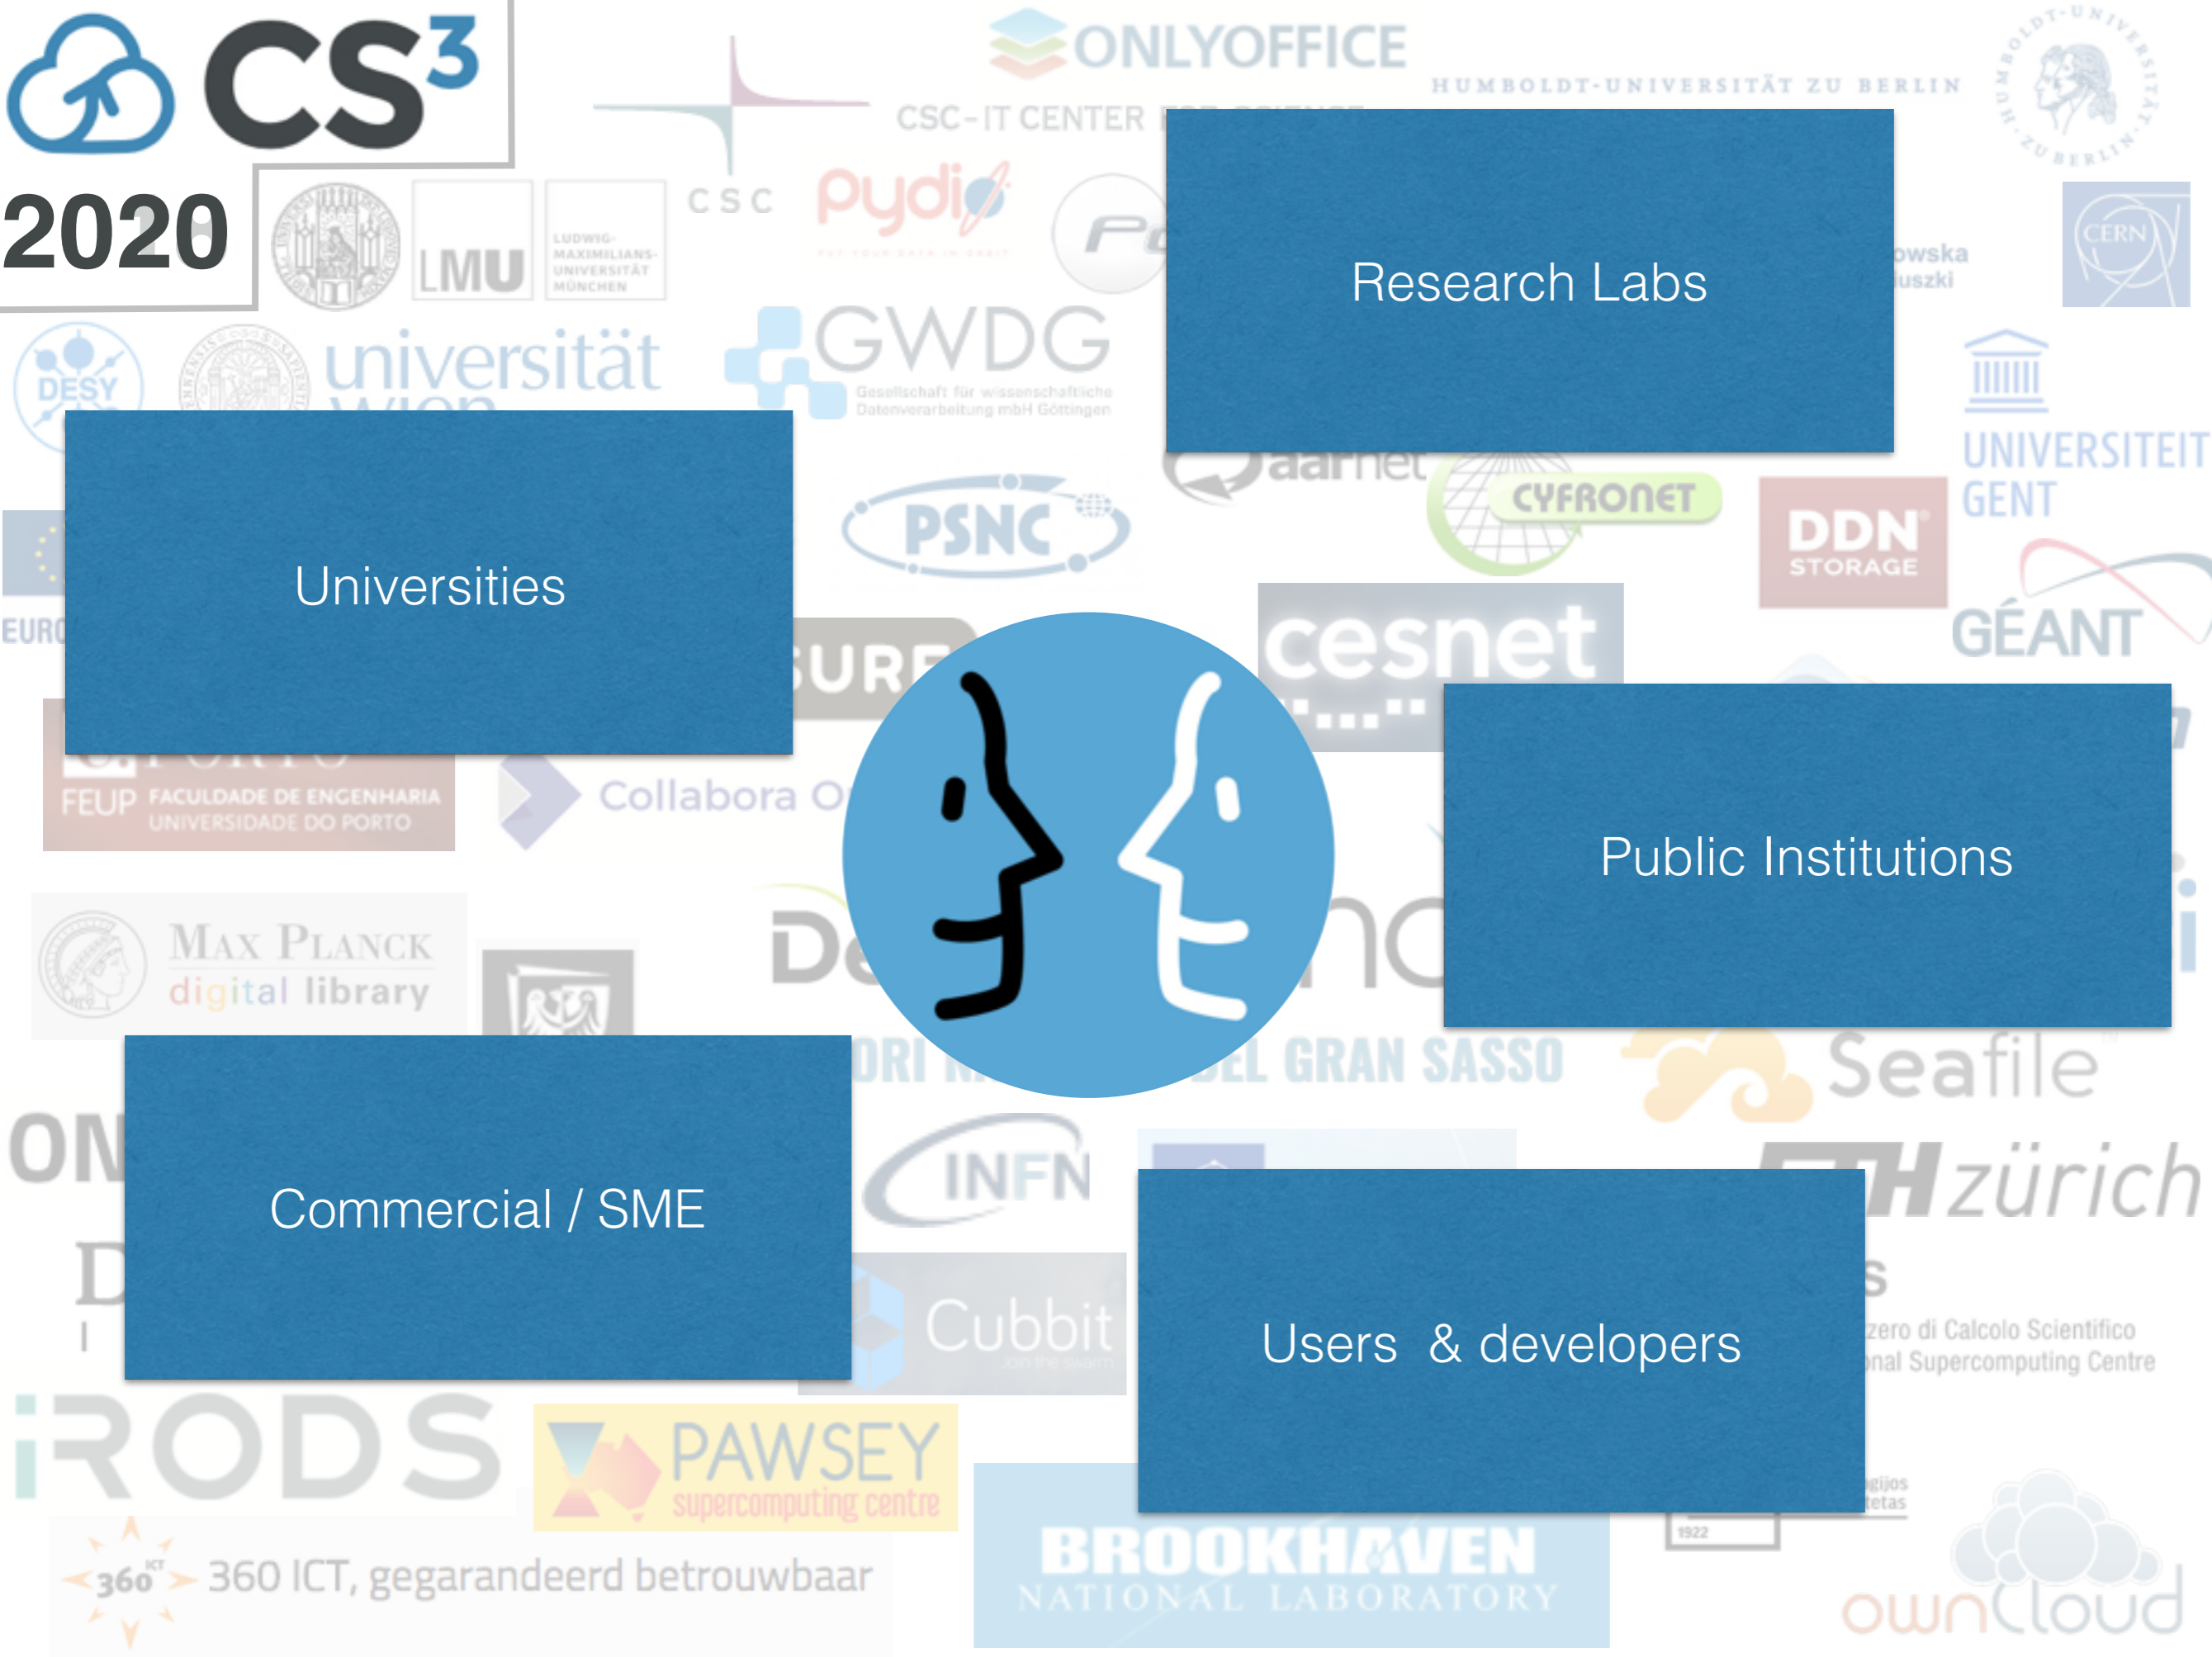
CS³ 2020

Research Labs

Universities

Public Institutions

Commercial / SME

Users & developers

ONLYOFFICE
HUMBOLDT-UNIVERSITÄT ZU BERLIN
CSC-IT CENTER
CSC
pydio
LMU
LUDWIG-MAXIMILIANS-UNIVERSITÄT MÜNCHEN
CERN
GWDG
Gesellschaft für wissenschaftliche Datenverarbeitung mbH Göttingen
universität
DESY
UNIVERSITEIT GENT
PSNC
CYFRONET
DDN STORAGE
GÉANT
cesnet
FEUP FACULDADE DE ENGENHARIA UNIVERSIDADE DO PORTO
Collabora O
MAX PLANCK digital library
EL GRAN SASSO
Seafile
INFN
Hzürich
Cubbit
zero di Calcolo Scientifico
nal Supercomputing Centre
iRODS
PAWSEY supercomputing centre
360 ICT, gegarandeerd betrouwbaar
BROOKHAVEN NATIONAL LABORATORY
ownCloud